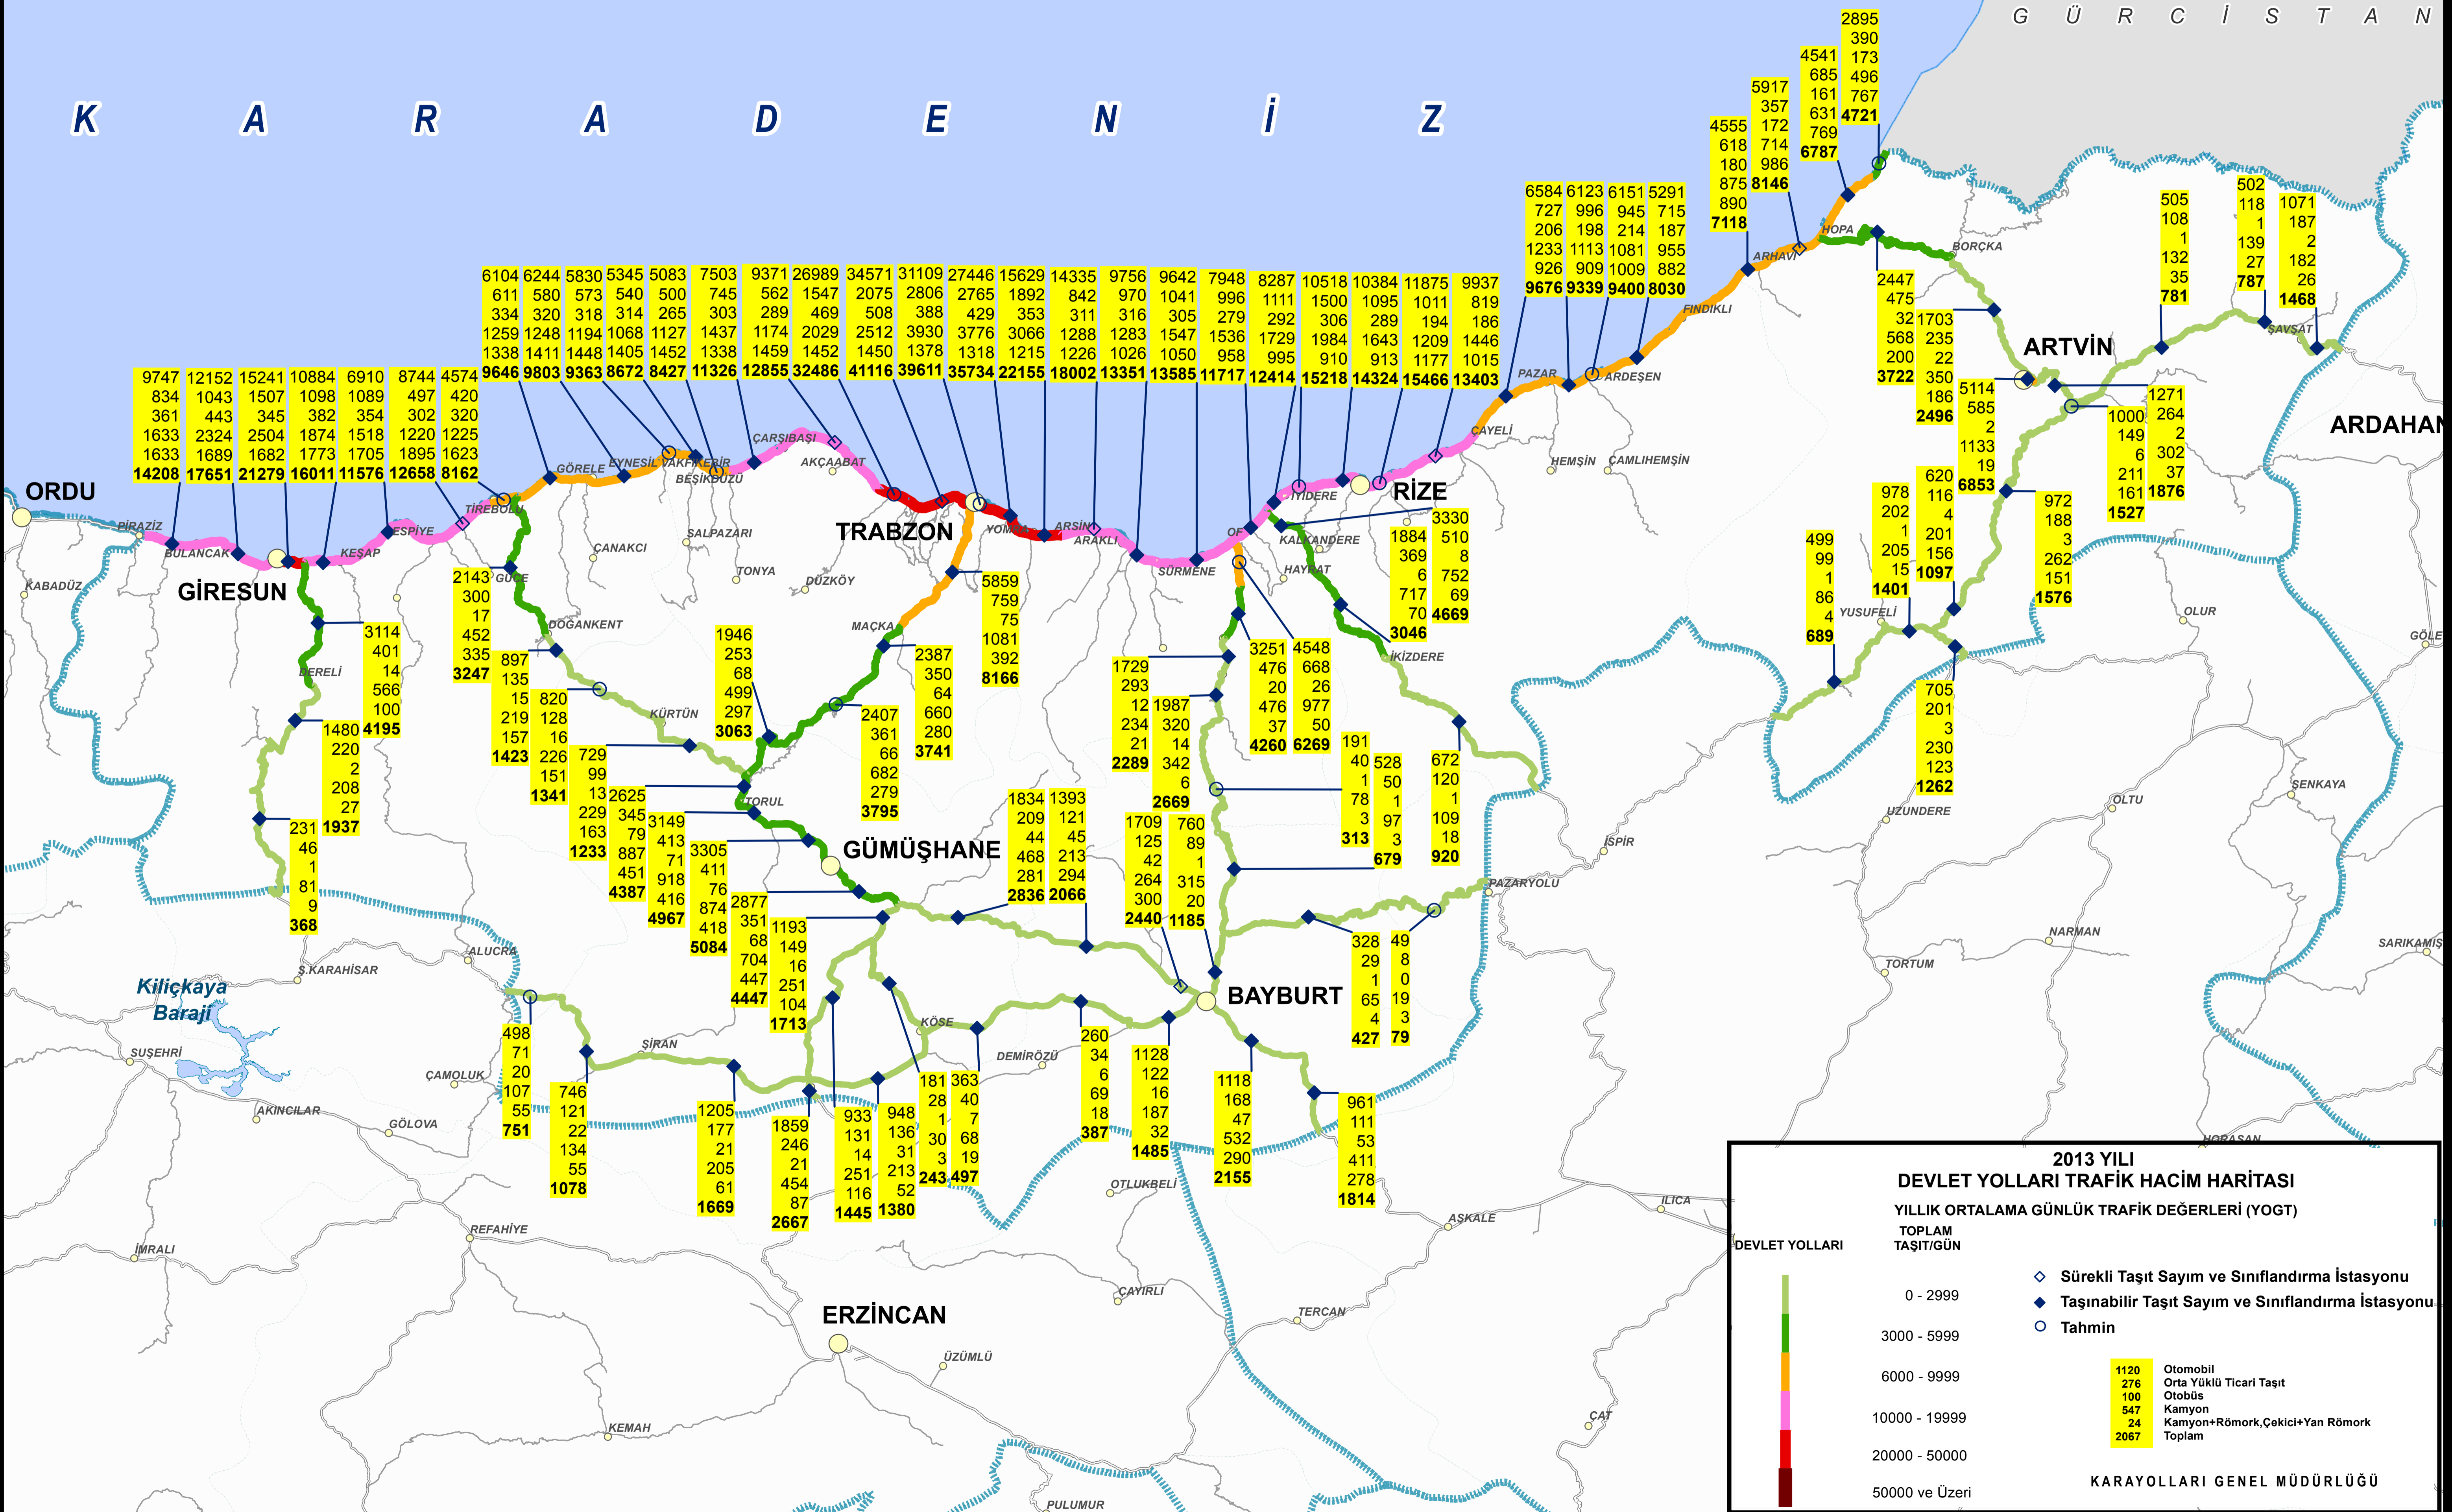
K A R A D E N İ Z

G Ü R C İ S T A N

ORDU
GİRESUN
TRABZON
RİZE
ARTVİN
ARDAHAN
GÜMÜŞHANE
BAYBURT
ERZİNCAN

PİRAZİZ
BULANCAK
KEŞAP
ESPİYE
TİREBOLU
GÖRELE
EYNESİL
VAKFIKEBİR
BEŞİKDÜZÜ
ÇARŞIBAŞI
AKÇAABAT
YOMRA
ARSİN
ARAKLI
SÜRMENE
OF
KALKANDERE
HAYRAT
İYİDERE
ÇAYELİ
PAZAR
ARDEŞEN
FINDIKLI
ARHAVİ
HOPA
BORÇKA
ŞAVŞAT
YUSUFELİ
OLUR
GÖLE
ŞENKAYA
OLTU
UZUNDERE
İSPİR
PAZARYOLU
NARMAN
TORTUM
SARIKAMIŞ
HORASAN
ILICA
AŞKALE
ÇAYIRLI
TERCAN
ÇAT
ÜZÜMLÜ
KEMAH
PULUMUR
OTLUKBELİ
REFAHİYE
İMRALI
GÖLOVA
AKINCILAR
SUŞEHRİ
ÇAMOLUK
ŞİRAN
KÖSE
DEMİRÖZÜ
KÜRTÜN
TORUL
DOĞANKENT
GÜCE
ÇANAKCI
SALPAZARI
TONYA
DÜZKÖY
MAÇKA
HEMŞİN
ÇAMLIHEMŞİN
İKİZDERE
DERELİ
KABADÜZ
ALUCRA
Ş.KARAHİSAR
Kılıçkaya Barajı

9747 834 361 1633 1633 14208
12152 1043 443 2324 1689 17651
15241 1507 345 2504 1682 21279
10884 1098 382 1874 1773 16011
6910 1089 354 1518 1705 11576
8744 497 302 1220 1895 12658
4574 420 320 1225 1623 8162
6104 611 334 1259 1338 9646
6244 580 320 1248 1411 9803
5830 573 318 1194 1448 9363
5345 540 314 1068 1405 8672
5083 500 265 1127 1452 8427
7503 745 303 1437 1338 11326
9371 562 289 1174 1459 12855
26989 1547 469 2029 1452 32486
34571 2075 508 2512 1450 41116
31109 2806 388 3930 1378 39611
27446 2765 429 3776 1318 35734
15629 1892 353 3066 1215 22155
14335 842 311 1288 1226 18002
9756 970 316 1283 1026 13351
9642 1041 305 1547 1050 13585
7948 996 279 1536 958 11717
8287 1111 292 1729 995 12414
10518 1500 306 1984 910 15218
10384 1095 289 1643 913 14324
11875 1011 194 1209 1177 15466
9937 819 186 1446 1015 13403
6584 727 206 1233 926 9676
6123 996 198 1113 909 9339
6151 945 214 1081 1009 9400
5291 715 187 955 882 8030
4555 618 180 875 890 7118
5917 357 172 714 986 8146
4541 685 161 631 769 6787
2895 390 173 496 767 4721
2447 475 32 568 200 3722
1703 235 22 350 186 2496
5114 585 2 1133 19 6853
1000 149 6 211 161 1527
1271 264 2 302 37 1876
505 108 1 132 35 781
502 118 139 27 787
1071 187 2 182 26 1468
978 202 1 205 15 1401
620 116 4 201 156 1097
972 188 3 262 151 1576
499 99 1 86 4 689
705 201 3 230 123 1262
1884 369 6 717 70 3046
3330 510 8 752 69 4669
3251 476 20 476 37 4260
4548 668 26 977 50 6269
1729 293 12 234 21 2289
1987 320 14 342 6 2669
191 40 1 78 3 313
528 50 1 97 3 679
672 120 1 109 18 920
1709 125 42 264 300 2440
760 89 1 315 20 1185
1834 209 44 468 281 2836
1393 121 45 213 294 2066
328 29 1 65 4 427
49 8 0 19 3 79
260 34 6 69 18 387
1128 122 16 187 32 1485
1118 168 47 532 290 2155
961 111 53 411 278 1814
181 28 1 30 3 243
363 40 7 68 19 497
933 131 14 251 116 1445
948 136 31 213 52 1380
1859 246 21 454 87 2667
1205 177 21 205 61 1669
746 121 22 134 55 1078
498 71 20 107 55 751
1193 149 16 251 104 1713
2877 351 68 704 447 4447
3305 411 76 874 418 5084
3149 413 71 918 416 4967
2625 345 79 887 451 4387
729 99 13 229 163 1233
820 128 16 226 151 1341
897 135 15 219 157 1423
2143 300 17 452 335 3247
1946 253 68 499 297 3063
2387 350 64 660 280 3741
2407 361 66 682 279 3795
5859 759 75 1081 392 8166
3114 401 14 566 100 4195
1480 220 2 208 27 1937
231 46 1 81 9 368

2013 YILI
DEVLET YOLLARI TRAFİK HACİM HARİTASI
YILLIK ORTALAMA GÜNLÜK TRAFİK DEĞERLERİ (YOGT)
DEVLET YOLLARI
TOPLAM TAŞIT/GÜN
0 - 2999
3000 - 5999
6000 - 9999
10000 - 19999
20000 - 50000
50000 ve Üzeri
Sürekli Taşıt Sayım ve Sınıflandırma İstasyonu
Taşınabilir Taşıt Sayım ve Sınıflandırma İstasyonu
Tahmin
1120 Otomobil
276 Orta Yüklü Ticari Taşıt
100 Otobüs
547 Kamyon
24 Kamyon+Römork,Çekici+Yarı Römork
2067 Toplam
KARAYOLLARI GENEL MÜDÜRLÜĞÜ